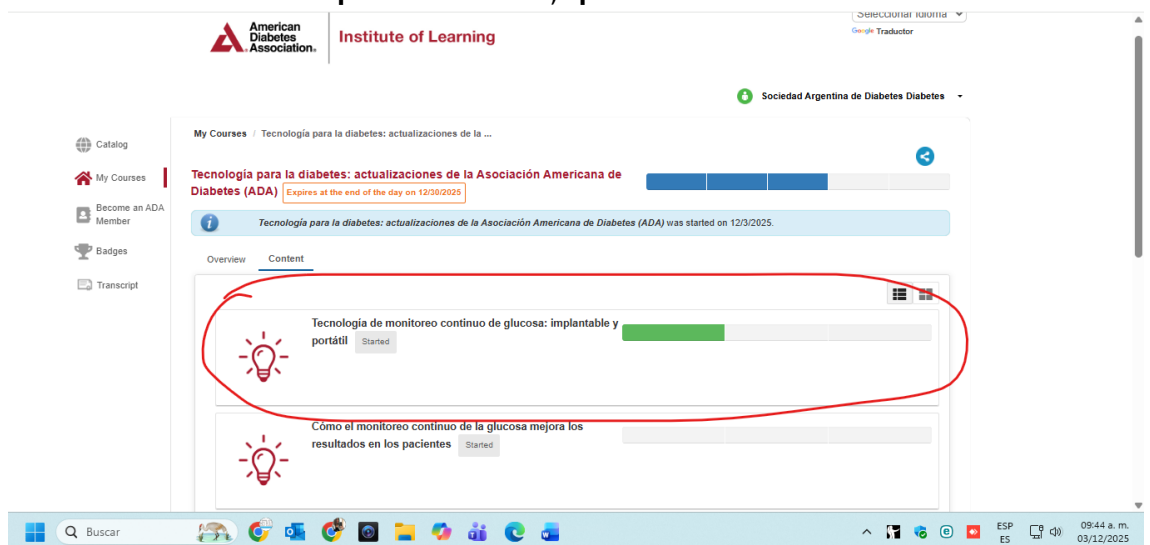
American Diabetes Association. Institute of Learning

Seleccionar idioma
Google Traductor

Sociedad Argentina de Diabetes Diabetes

Catalog
My Courses
Become an ADA Member
Badges
Transcript

My Courses / Tecnología para la diabetes: actualizaciones de la ...

Tecnología para la diabetes: actualizaciones de la Asociación Americana de Diabetes (ADA) Expires at the end of the day on 12/30/2025

Tecnología para la diabetes: actualizaciones de la Asociación Americana de Diabetes (ADA) was started on 12/3/2025.

Overview Content

Tecnología de monitoreo continuo de glucosa: implantable y portátil Started

Cómo el monitoreo continuo de la glucosa mejora los resultados en los pacientes Started

Buscar

ESP ES 09:44 a. m. 03/12/2025